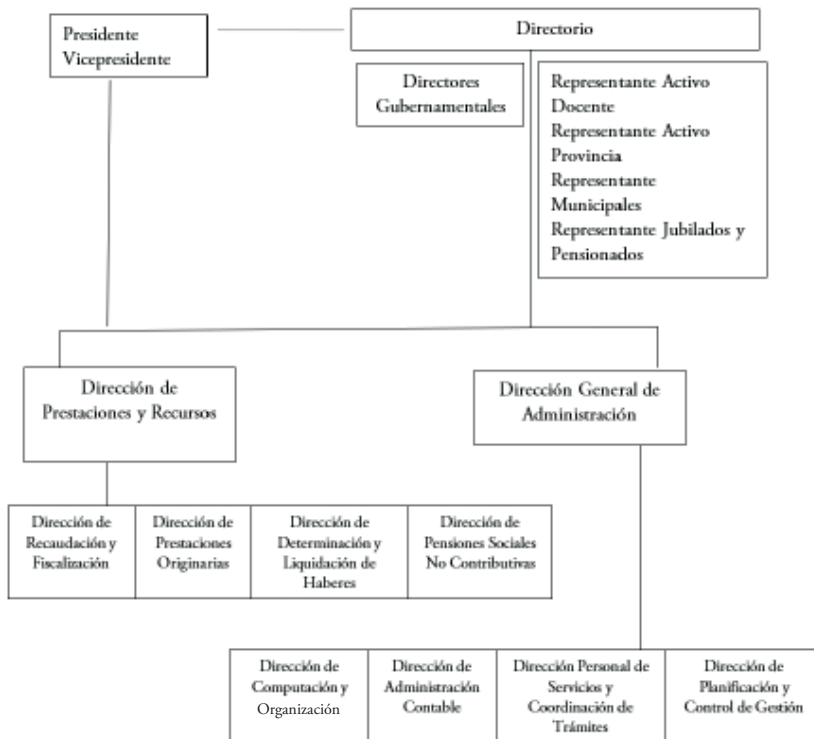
Presidente
Vicepresidente

Directorio

Directores Gubernamentales

Representante Activo Docente
Representante Activo Provincia
Representante Municipales
Representante Jubilados y Pensionados

Dirección de Prestaciones y Recursos

Dirección General de Administración

Dirección de Recaudación y Fiscalización

Dirección de Prestaciones Originarias

Dirección de Determinación y Liquidación de Haberes

Dirección de Pensiones Sociales No Contributivas

Dirección de Computación y Organización

Dirección de Administración Contable

Dirección Personal de Servicios y Coordinación de Trámites

Dirección de Planificación y Control de Gestión